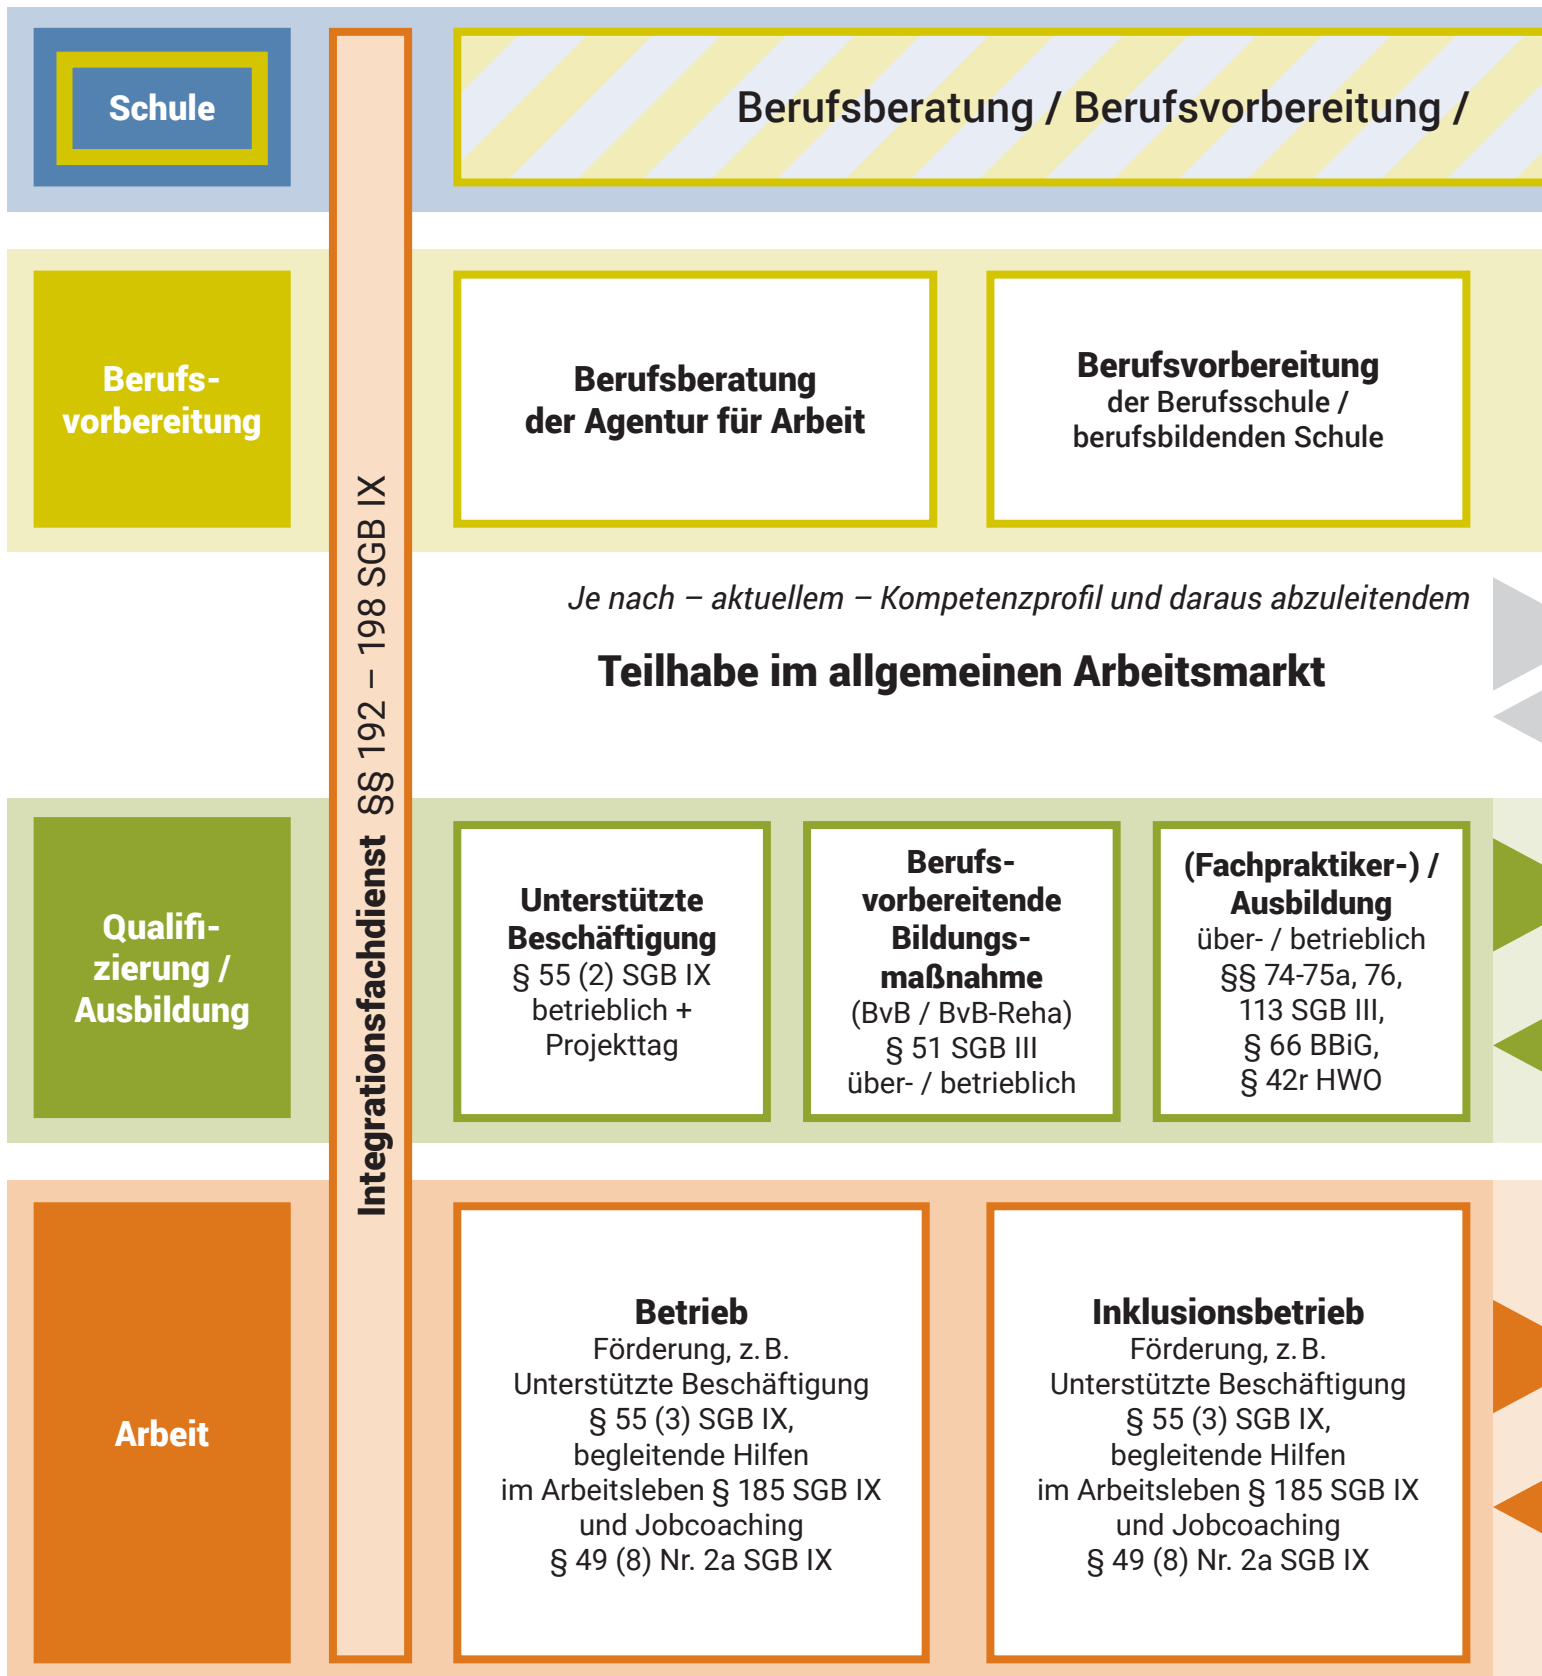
Schule

Berufsberatung / Berufsvorbereitung /

Integrationsfachdienst §§ 192 – 198 SGB IX

Berufs-vorbereitung

Berufsberatung der Agentur für Arbeit

Berufsvorbereitung der Berufsschule / berufsbildenden Schule

Je nach – aktuellem – Kompetenzprofil und daraus abzuleitendem

Teilhabe im allgemeinen Arbeitsmarkt

Qualifi-zierung / Ausbildung

Unterstützte Beschäftigung
§ 55 (2) SGB IX
betrieblich +
Projekttag

Berufs-vorbereitende Bildungs-maßnahme
(BvB / BvB-Reha)
§ 51 SGB III
über- / betrieblich

(Fachpraktiker-) / Ausbildung
über- / betrieblich
§§ 74-75a, 76,
113 SGB III,
§ 66 BBiG,
§ 42r HWO

Arbeit

Betrieb
Förderung, z. B.
Unterstützte Beschäftigung
§ 55 (3) SGB IX,
begleitende Hilfen
im Arbeitsleben § 185 SGB IX
und Jobcoaching
§ 49 (8) Nr. 2a SGB IX

Inklusionsbetrieb
Förderung, z. B.
Unterstützte Beschäftigung
§ 55 (3) SGB IX,
begleitende Hilfen
im Arbeitsleben § 185 SGB IX
und Jobcoaching
§ 49 (8) Nr. 2a SGB IX